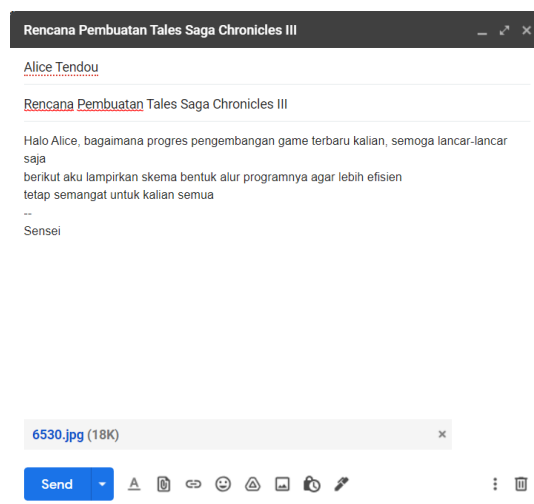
Rencana Pembuatan Tales Saga Chronicles III

Alice Tendou

Rencana Pembuatan Tales Saga Chronicles III

Halo Alice, bagaimana progres pengembangan game terbaru kalian, semoga lancar-lancar saja
berikut aku lampirkan skema bentuk alur programnya agar lebih efisien
tetap semangat untuk kalian semua
--
Sensei

6530.jpg (18K)

Send